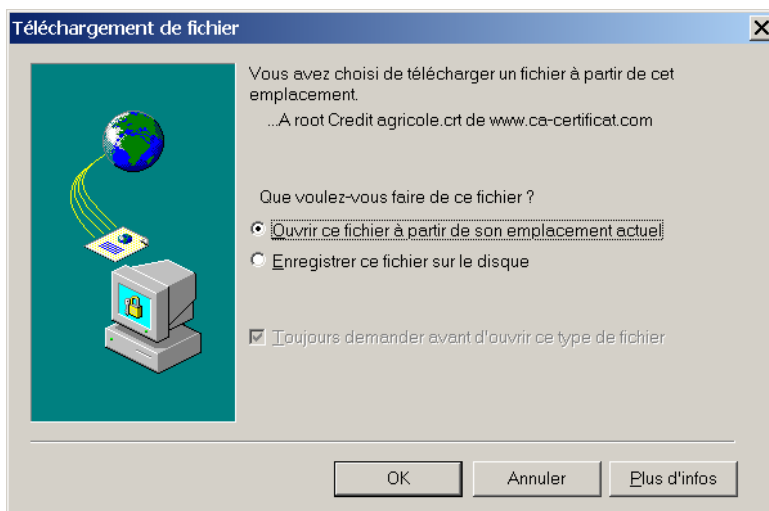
Téléchargement de fichier

Vous avez choisi de télécharger un fichier à partir de cet emplacement.

...A root Credit agricole.crt de www.ca-certificat.com

Que voulez-vous faire de ce fichier ?

Ouvrir ce fichier à partir de son emplacement actuel

Enregistrer ce fichier sur le disque

Toujours demander avant d'ouvrir ce type de fichier

OK

Annuler

Plus d'infos